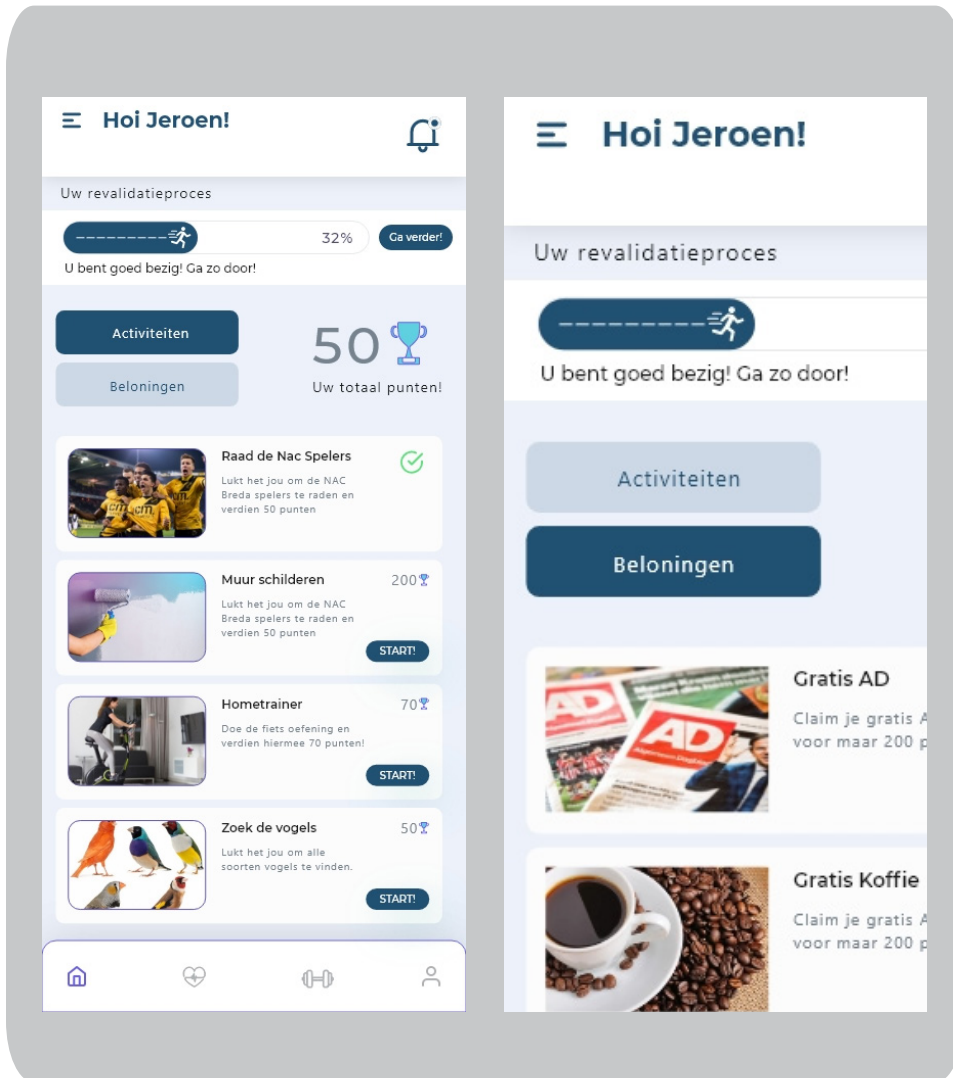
Hoi Jeroen!

Uw revalidatieproces

32%

Ga verder!

U bent goed bezig! Ga zo door!

Activiteiten

Beloningen

50

Uw totaal punten!

Raad de Nac Spelers

Lukt het jou om de NAC Breda spelers te raden en verdien 50 punten

Muur schilderen

200

Lukt het jou om de NAC Breda spelers te raden en verdien 50 punten

START!

Hometrainer

70

Doe de fiets oefening en verdien hiermee 70 punten!

START!

Zoek de vogels

50

Lukt het jou om alle soorten vogels te vinden.

START!

Hoi Jeroen!

Uw revalidatieproces

U bent goed bezig! Ga zo door!

Activiteiten

Beloningen

Gratis AD

Claim je gratis A voor maar 200 p

Gratis Koffie

Claim je gratis A voor maar 200 p